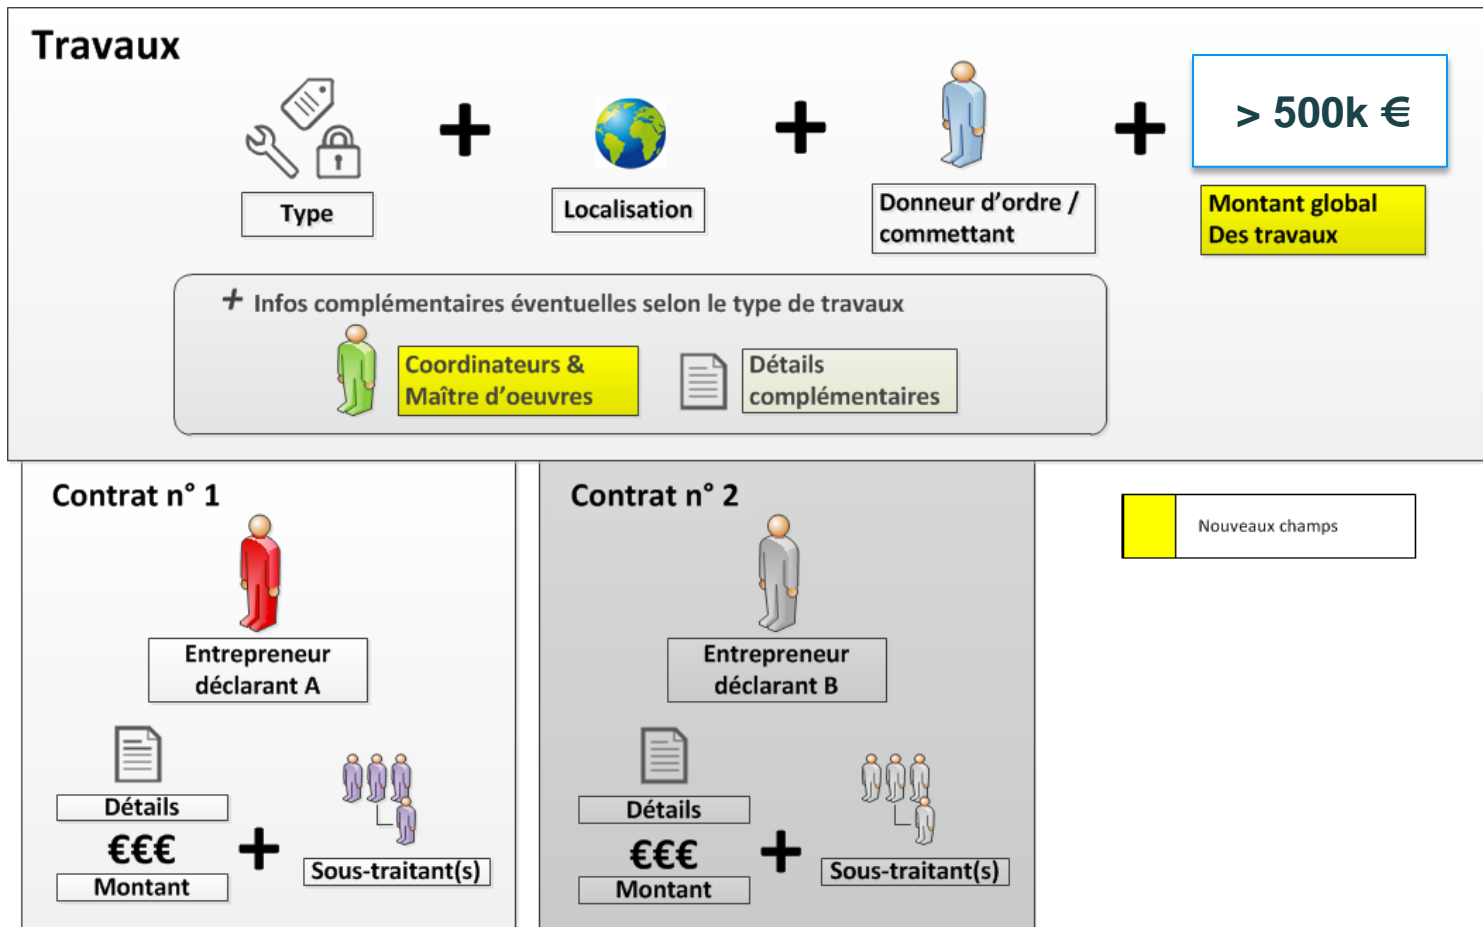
Travaux

Type

+

Localisation

+

Donneur d'ordre / commettant

+

> 500k €

Montant global Des travaux

+ Infos complémentaires éventuelles selon le type de travaux

Coordinateurs & Maître d'oeuvres

Détails complémentaires

Contrat n° 1

Entrepreneur déclarant A

Détails

€€€

Montant

+

Sous-traitant(s)

Contrat n° 2

Entrepreneur déclarant B

Détails

€€€

Montant

+

Sous-traitant(s)

Nouveaux champs